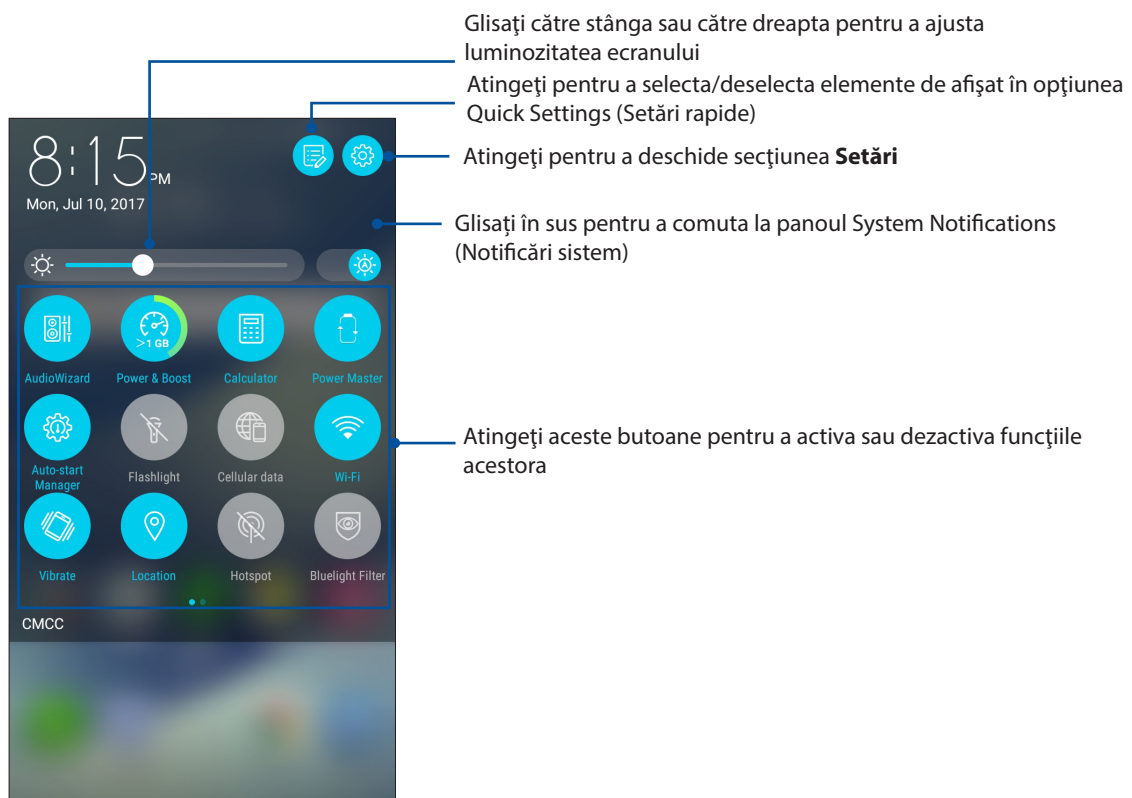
Glisaţi către stânga sau către dreapta pentru a ajusta luminozitatea ecranului

Atingeţi pentru a selecta/deselecta elemente de afişat în opţiunea Quick Settings (Setări rapide)

8:15PM

Mon, Jul 10, 2017

Atingeţi pentru a deschide secţiunea **Setări**

Glisaţi în sus pentru a comuta la panoul System Notifications (Notificări sistem)

AudioWizard

>1 GB

Power & Boost

Calculator

Power Master

Auto-start Manager

Flashlight

Cellular data

Wi-Fi

Atingeţi aceste butoane pentru a activa sau dezactiva funcţiile acestora

Vibrate

Location

Hotspot

Bluelight Filter

CMCC